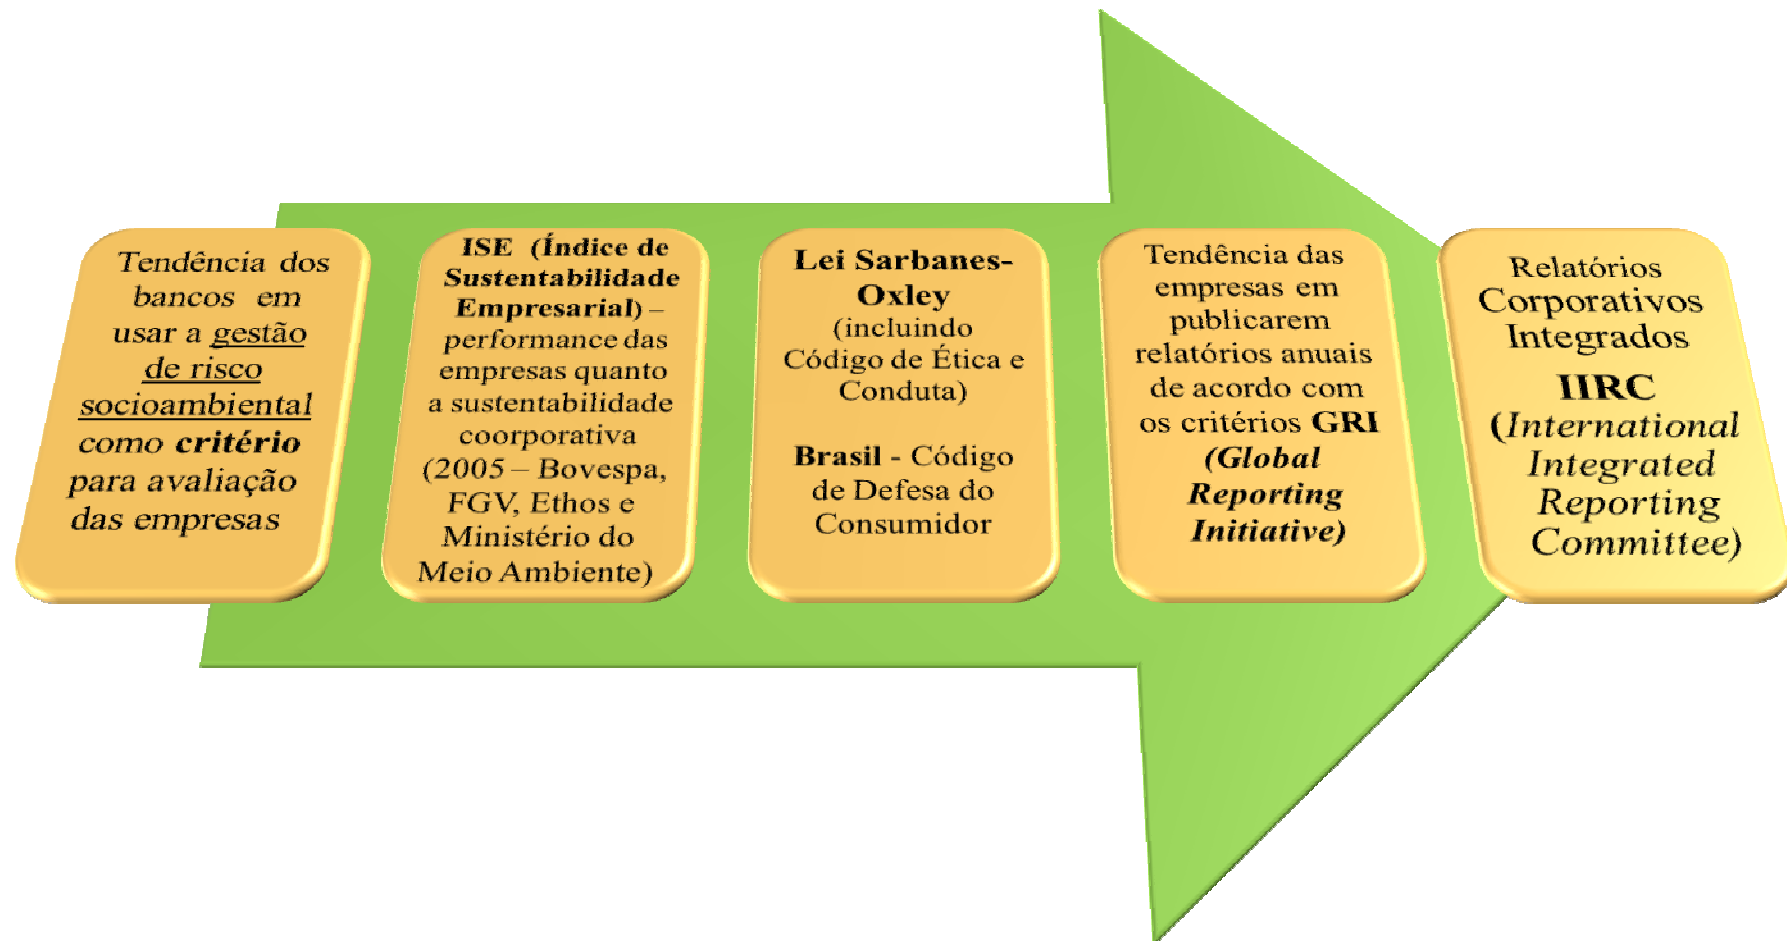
Tendência dos bancos em usar a gestão de risco socioambiental como critério para avaliação das empresas

ISE (Índice de Sustentabilidade Empresarial) – performance das empresas quanto a sustentabilidade coorporativa (2005 – Bovespa, FGV, Ethos e Ministério do Meio Ambiente)

Lei Sarbanes-Oxley (incluindo Código de Ética e Conduta)

Brasil - Código de Defesa do Consumidor

Tendência das empresas em publicarem relatórios anuais de acordo com os critérios GRI (Global Reporting Initiative)

Relatórios Corporativos Integrados

IIRC (International Integrated Reporting Committee)